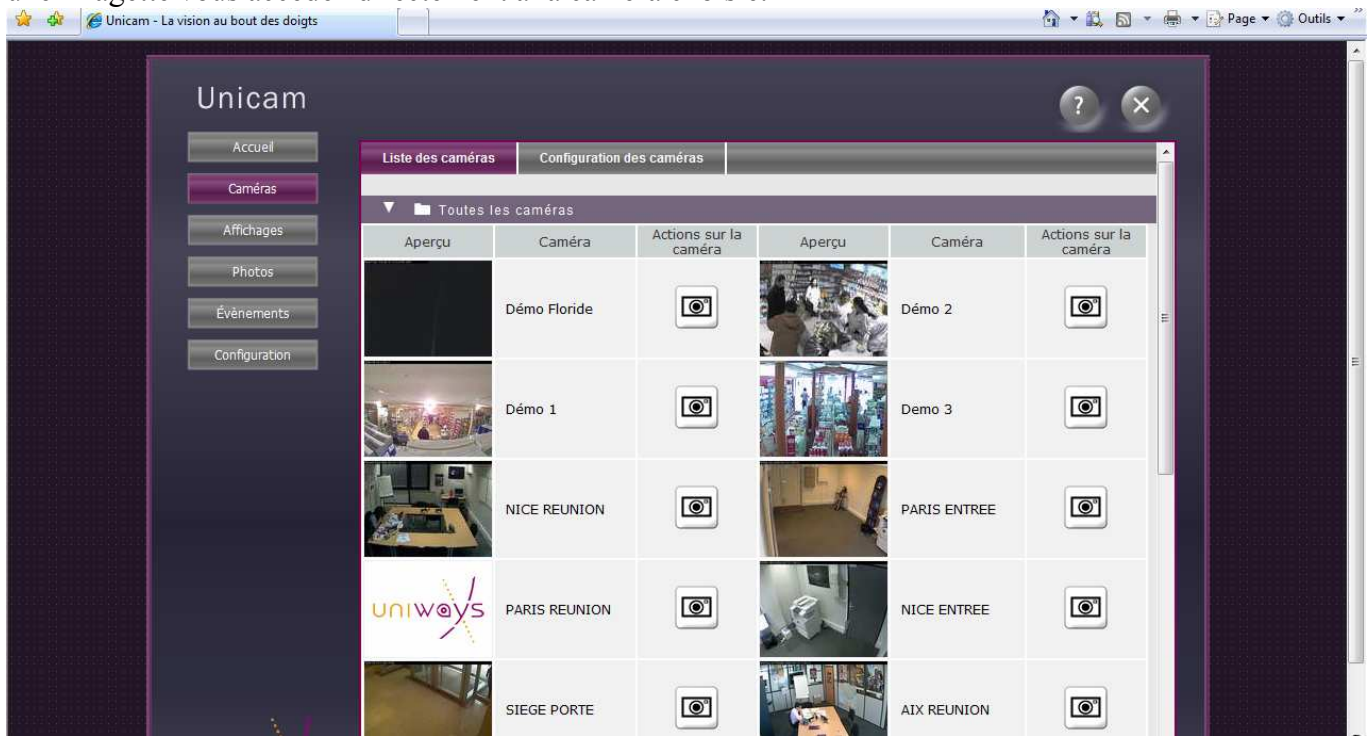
Unicam - La vision au bout des doigts

Page ▾ Outils ▾

Unicam

Accueil
Caméras
Affichages
Photos
Évènements
Configuration

Liste des caméras | Configuration des caméras

Toutes les caméras

| Aperçu | Caméra | Actions sur la caméra | Aperçu | Caméra | Actions sur la caméra |
|---|---|---|---|---|---|
| | Démo Floride | | | Démo 2 | |
| | Démo 1 | | | Demo 3 | |
| | NICE REUNION | | | PARIS ENTREE | |
| UNIWAYS | PARIS REUNION | | | NICE ENTREE | |
| | SIEGE PORTE | | | AIX REUNION | |